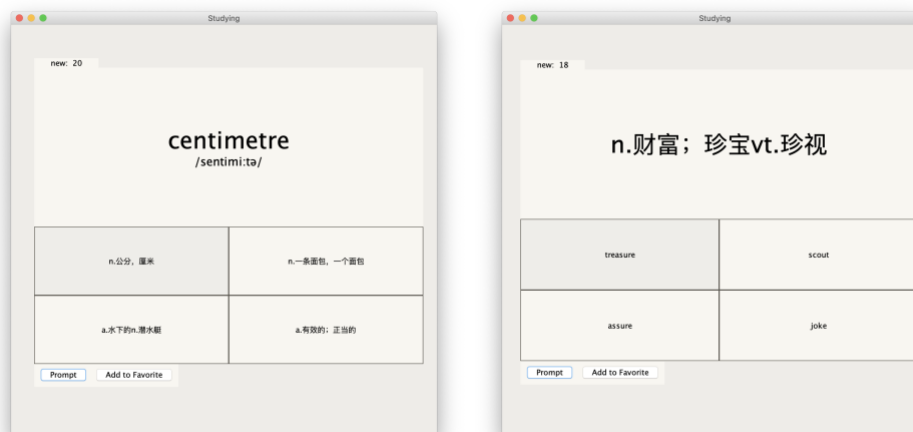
Studying

new: 20

centimetre
/sentimi:tə/

| n.公分，厘米 | n.一条面包，一个面包 |
|---|---|
| a.水下的n.潜水艇 | a.有效的；正当的 |

Prompt
Add to Favorite

Studying

new: 18

n.财富；珍宝vt.珍视

| treasure | scout |
|---|---|
| assure | joke |

Prompt
Add to Favorite